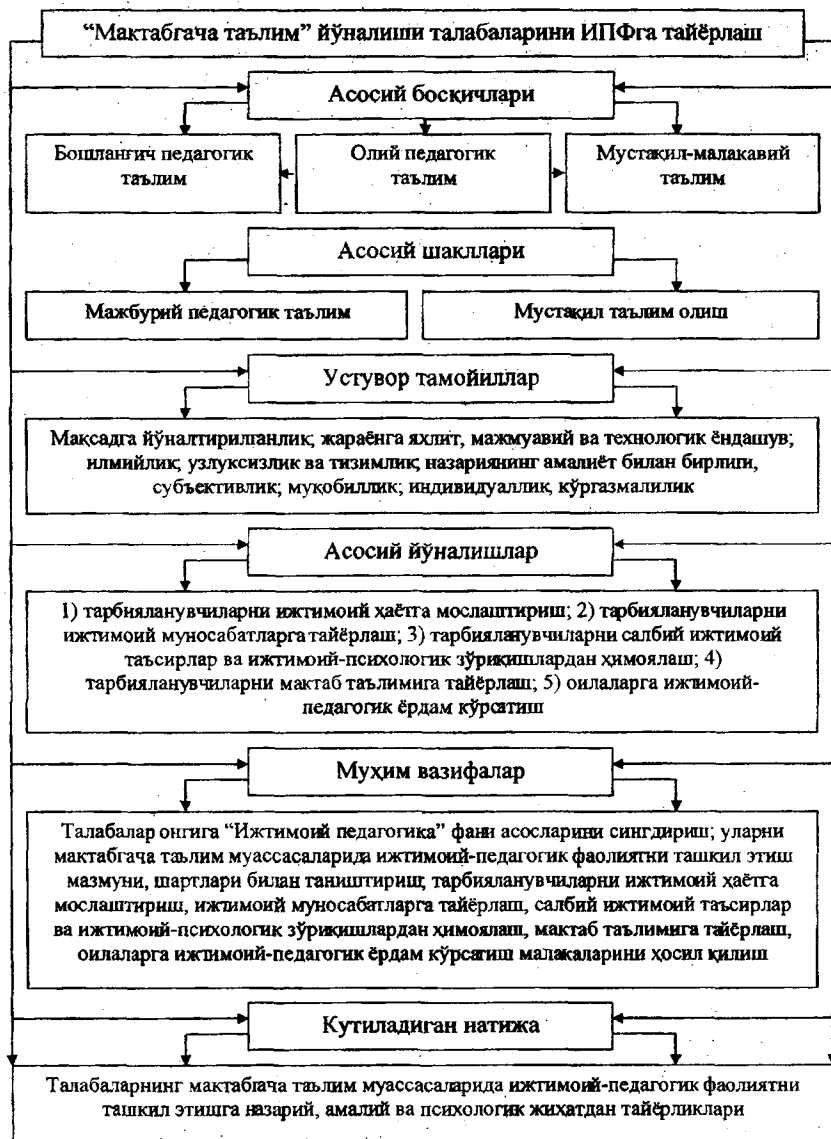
"Мактабгача таълим" йўналиши талабаларини ИПФга тайёрлаш

Асосий босқичлари

Бошланғич педагогик таълим

Олий педагогик таълим

Мустақил-малакавий таълим

Асосий шакллари

Мажбурий педагогик таълим

Мустақил таълим олиш

Устувор тамойиллар

Мақсадга йўналтирилганлик; жараёнга яхлит, мажмуавий ва технологик ёндашув; илмийлик; узлуксизлик ва тизимлик; назариянинг амалиёт билан бирлиги, субъективлик; мукобиллик; индивидуаллик, кўргазмалилик

Асосий йўналишлар

1) тарбияланувчиларни ижтимоий ҳаётга мослаштириш; 2) тарбияланувчиларни ижтимоий муносабатларга тайёрлаш; 3) тарбияланувчиларни салбий ижтимоий таъсирлар ва ижтимоий-психологик зўриқишлардан ҳимоялаш; 4) тарбияланувчиларни мактаб таълимига тайёрлаш; 5) оилаларга ижтимоий-педагогик ёрдам кўрсатиш

Муҳим вазифалар

Талабалар онгига "Ижтимоий педагогика" фани асосларини сингдириш; уларни мактабгача таълим муассасаларида ижтимоий-педагогик фаолиятни ташкил этиш мазмуни, шартлари билан таништириш; тарбияланувчиларни ижтимоий ҳаётга мослаштириш, ижтимоий муносабатларга тайёрлаш, салбий ижтимоий таъсирлар ва ижтимоий-психологик зўриқишлардан ҳимоялаш, мактаб таълимига тайёрлаш, оилаларга ижтимоий-педагогик ёрдам кўрсатиш малакаларини ҳосил қилиш

Кутиладиган натижа

Талабаларнинг мактабгача таълим муассасаларида ижтимоий-педагогик фаолиятни ташкил этишга назарий, амалий ва психологик жиҳатдан тайёрликлари